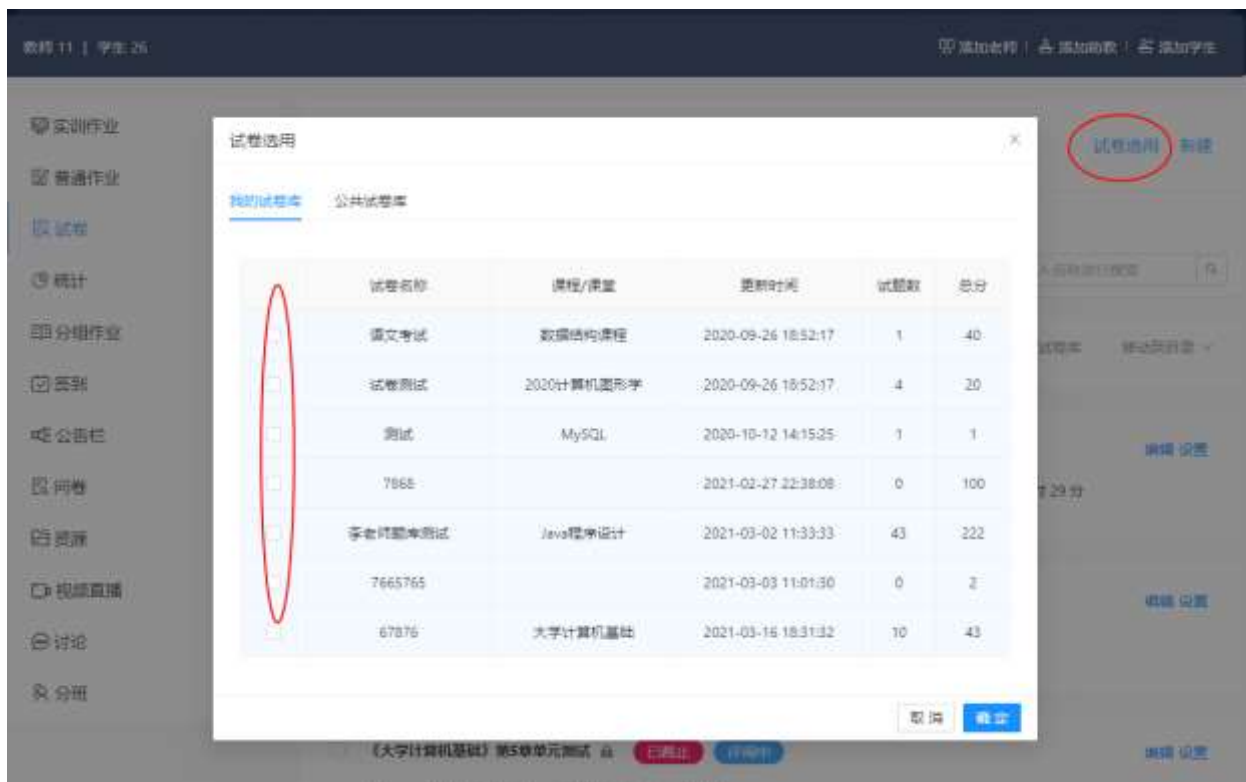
教师 11 | 学生 26

添加老师 | 添加助教 | 添加学生

实训作业
普通作业
试卷
统计
分组作业
签到
公告栏
问卷
资源
视频直播
讨论
分班

试卷选用 新建

试卷选用

我的试卷库 公共试卷库

| | 试卷名称 | 课程/课堂 | 更新时间 | 试题数 | 总分 |
|---|---|---|---|---|---|
| | 语文考试 | 数据结构课程 | 2020-09-26 18:52:17 | 1 | 40 |
| | 试卷测试 | 2020计算机图形学 | 2020-09-26 18:52:17 | 4 | 20 |
| | 测试 | MySQL | 2020-10-12 14:15:25 | 1 | 1 |
| | 7868 | | 2021-02-27 22:38:08 | 0 | 100 |
| | 李老师题库测试 | Java程序设计 | 2021-03-02 11:33:33 | 43 | 222 |
| | 7665765 | | 2021-03-03 11:01:30 | 0 | 2 |
| | 67876 | 大学计算机基础 | 2021-03-16 18:31:32 | 10 | 43 |

取消 确定

编辑 设置
编辑 设置
编辑 设置

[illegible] 29 分

《大学计算机基础》第5章单元测试 已截止 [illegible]